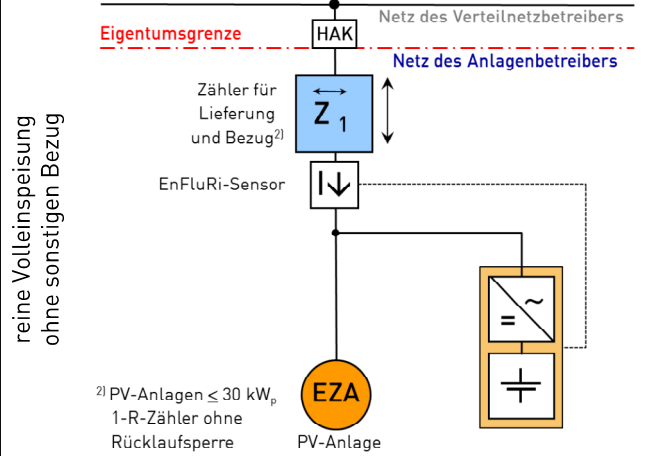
Netz des Verteilnetzbetreibers

Eigentumsgrenze

HAK

Netz des Anlagenbetreibers

reine Volleinspeisung ohne sonstigen Bezug

Zähler für Lieferung und Bezug$^{2)}$

$Z_1$

EnFluRi-Sensor

=

~

EZA

PV-Anlage

$^{2)}$ PV-Anlagen $\leq$ 30 $kW_p$ 1-R-Zähler ohne Rücklaufsperre